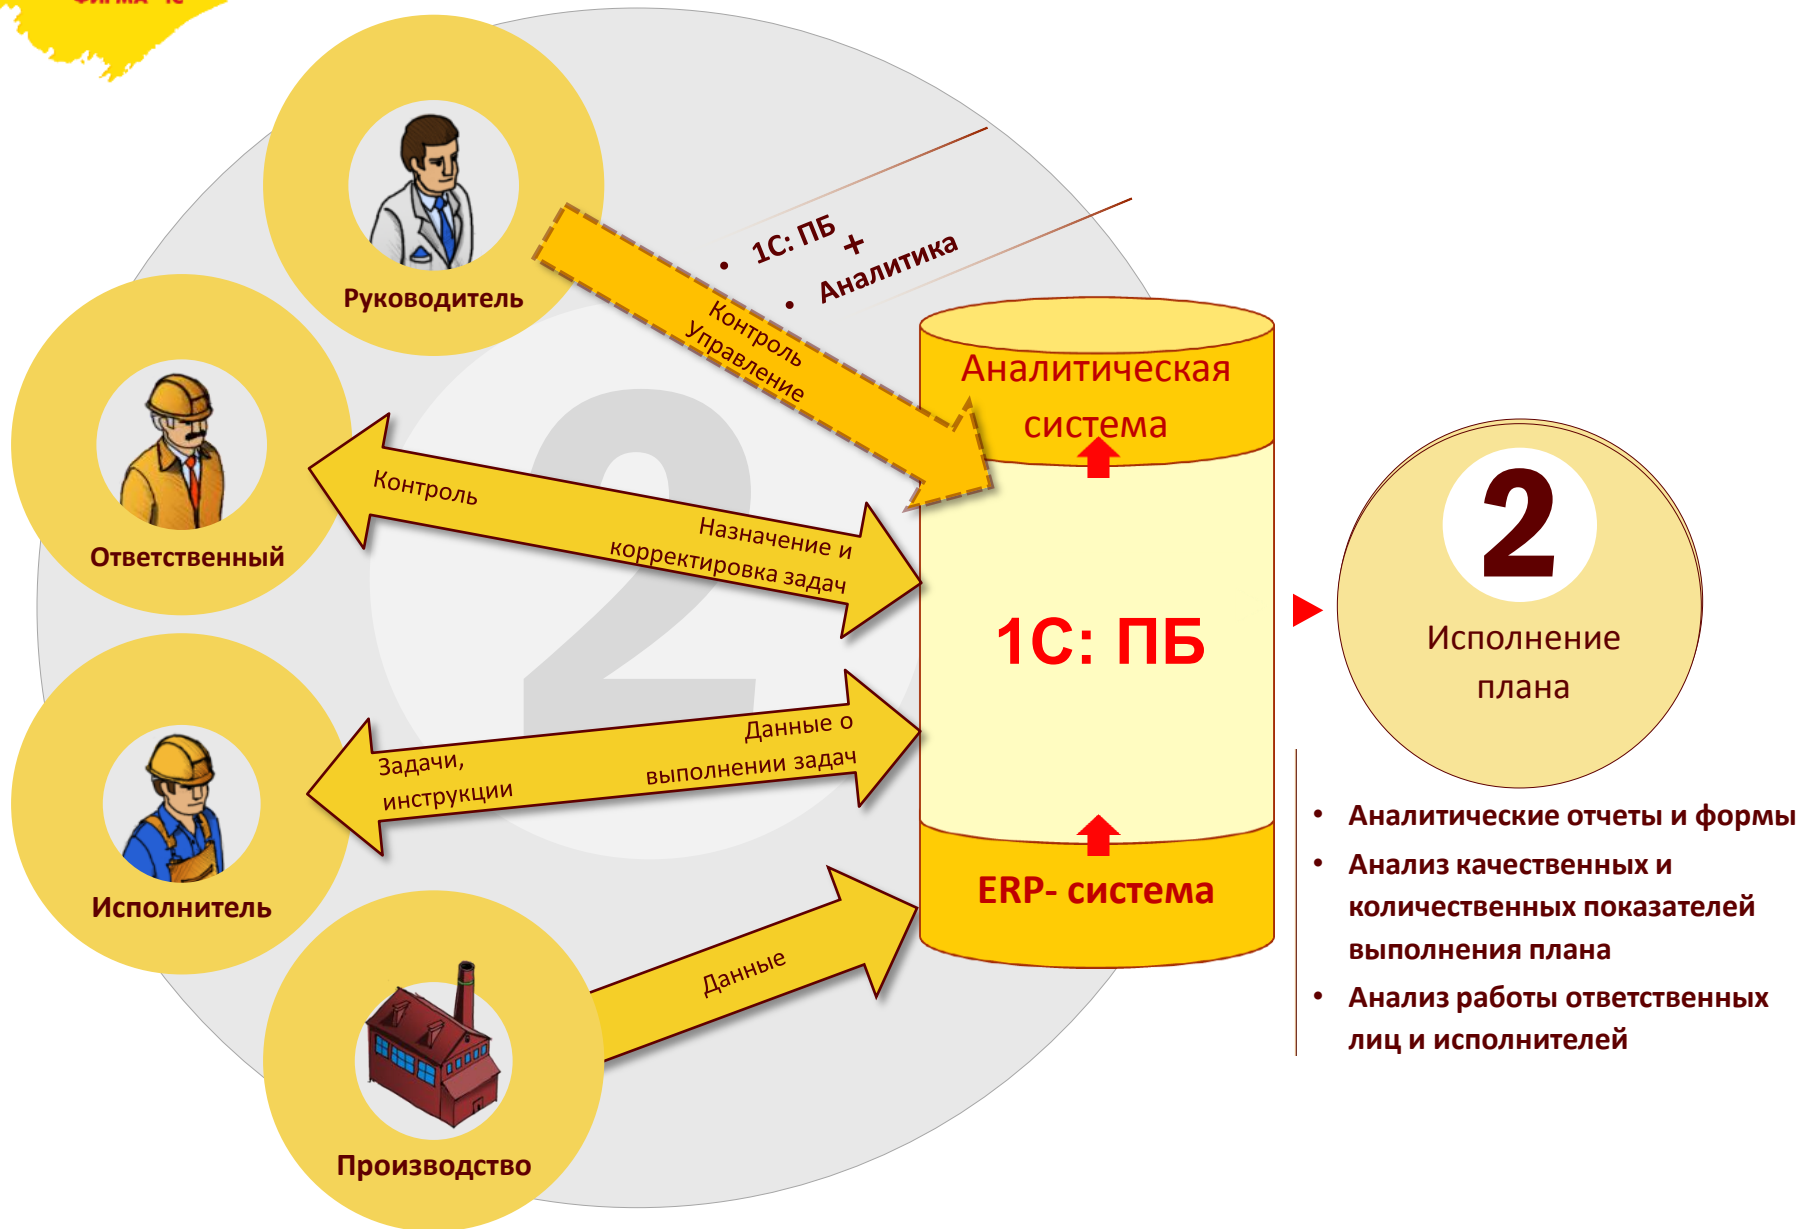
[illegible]

Руководитель

• 1С: ПБ
+
• Аналитика

Контроль
Управление

Аналитическая система

Ответственный

Контроль

Назначение и корректировка задач

1С: ПБ

2

Исполнение плана

Исполнитель

Задачи, инструкции

Данные о выполнении задач

ERP- система

Производство

Данные

• Аналитические отчеты и формы
• Анализ качественных и количественных показателей выполнения плана
• Анализ работы ответственных лиц и исполнителей